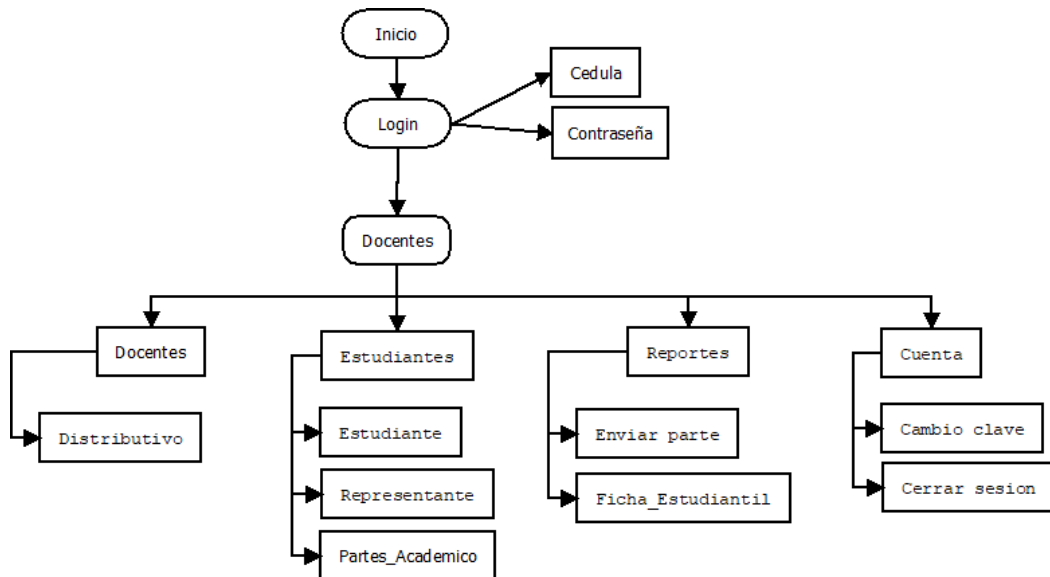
Inicio

Login

Cedula

Contraseña

Docentes

Docentes

Distributivo

Estudiantes

Estudiante

Representante

Partes_Academico

Reportes

Enviar parte

Ficha_Estudiantil

Cuenta

Cambio clave

Cerrar sesion